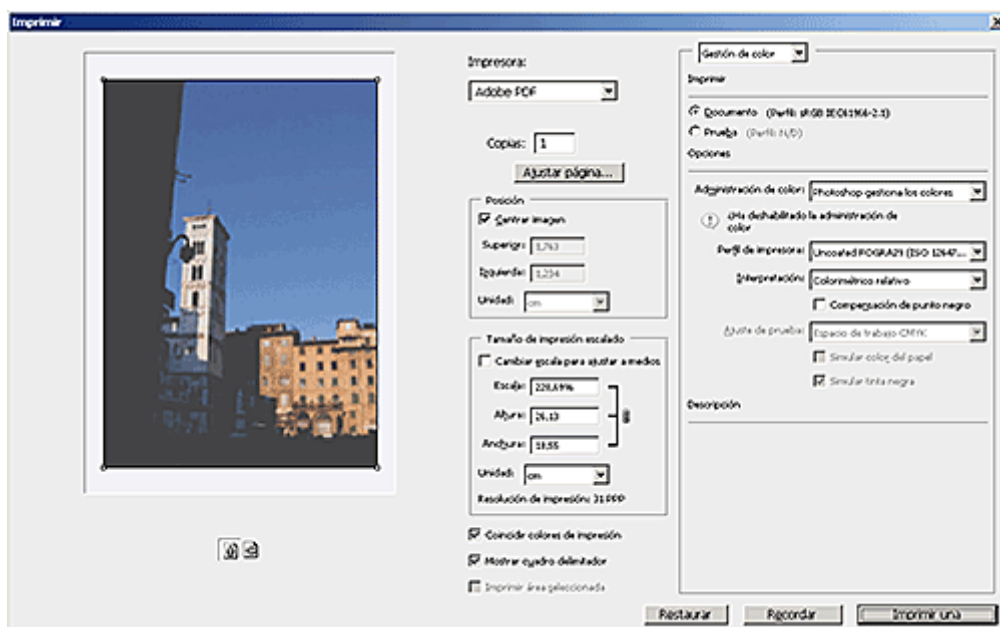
Imprimir

Impresora:
Adobe PDF
Copias: 1
Ajustar página...

Posición
Centrar imagen
Superior: 1,763
Izquierda: 1,234
Unidad: cm

Tamaño de impresión escalado
Cambiar escala para ajustar a medios
Escala: 228,69%
Altura: 26,13
Anchura: 18,55
Unidad: cm
Resolución de impresión: 31 PPP

Coincidir colores de impresión
Mostrar cuadro delimitador
Imprimir área seleccionada

Gestión de color
Imprimir
Documento (Perfil: sRGB IEC61966-2.1)
Prueba (Perfil: N/D)
Opciones
Administración de color: Photoshop gestiona los colores
¿Ha deshabilitado la administración de color
Perfil de impresora: Uncoated FOGRA29 (ISO 12647...
Interpretación: Colorimétrico relativo
Compensación de punto negro
Ajuste de prueba: Espacio de trabajo CMYK
Simular color del papel
Simular tinta negra
Descripción

Restaurar
Recordar
Imprimir una